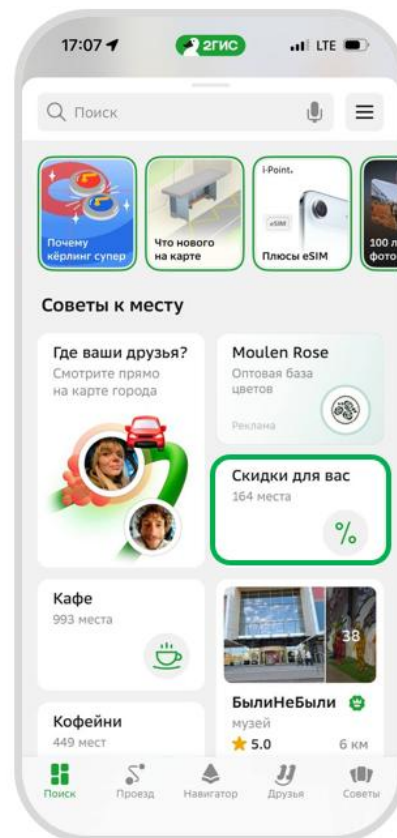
17:07
2ГИС
LTE

Поиск

Почему кёрлинг супер

Что нового на карте

i-Point.
eSIM
Плюсы eSIM

100 л фото

Советы к месту

Где ваши друзья?
Смотрите прямо на карте города

Moulen Rose
Оптовая база цветов
Реклама

Скидки для вас
164 места
%

Кафе
993 места

38

БылиНеБыли
музей
5.0
6 км

Кофейни
449 мест

Поиск
Проезд
Навигатор
Друзья
Советы